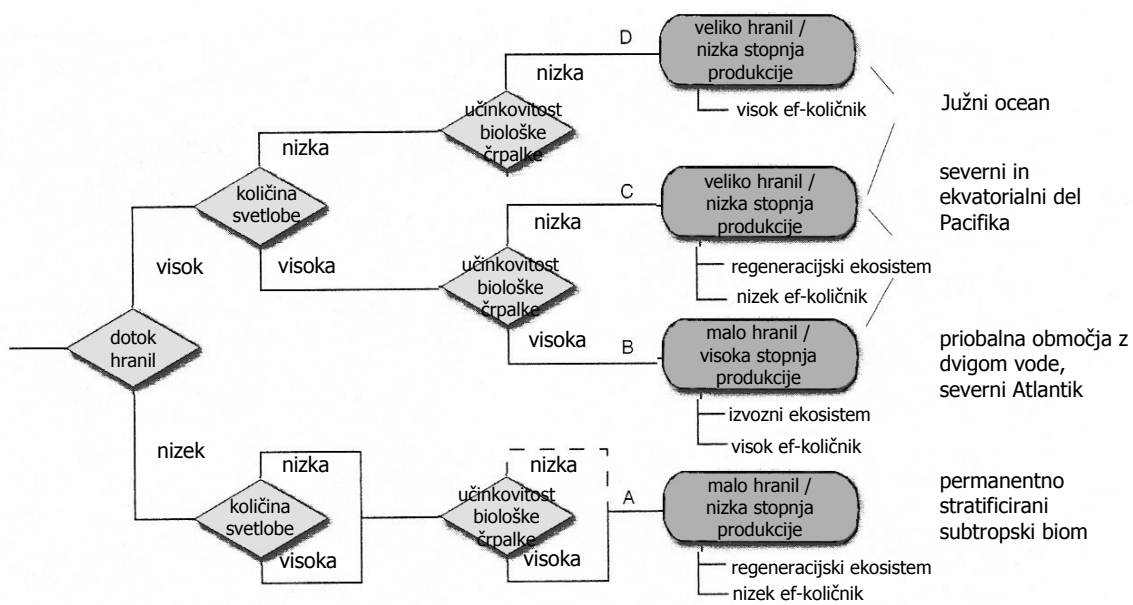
dotok hranil

visok

nizek

količina svetlobe

nizka

visoka

količina svetlobe

nizka

visoka

učinkovitost biološke črpalke

nizka

D

veliko hranil / nizka stopnja produkcije

visok ef-količnik

učinkovitost biološke črpalke

nizka

C

veliko hranil / nizka stopnja produkcije

regeneracijski ekosistem

nizek ef-količnik

visoka

B

malo hranil / visoka stopnja produkcije

izvozni ekosistem

visok ef-količnik

učinkovitost biološke črpalke

nizka

visoka

A

malo hranil / nizka stopnja produkcije

regeneracijski ekosistem

nizek ef-količnik

Južni ocean

severni in ekvatorialni del Pacifika

priobalna območja z dvigom vode, severni Atlantik

permanentno stratificirani subtropski biom